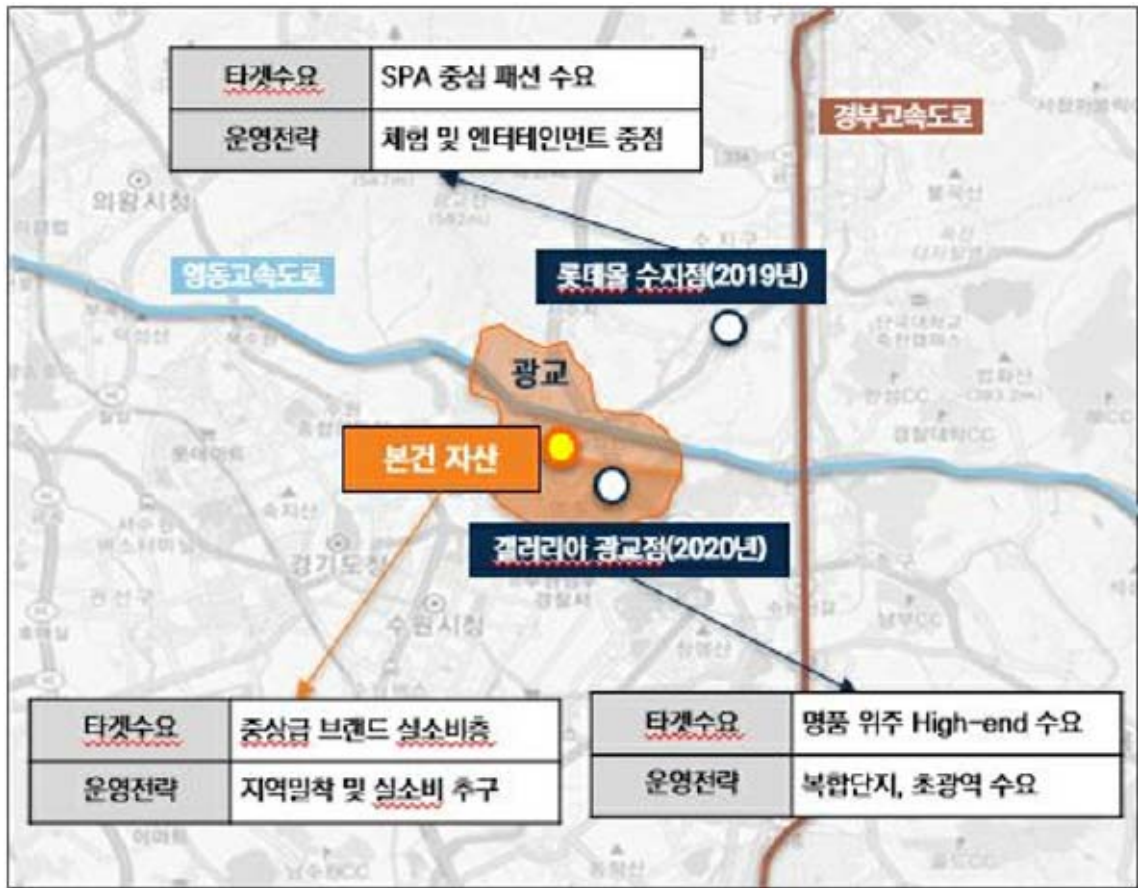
| 타겟수요 | SPA 중심 패션 수요 |
|---|---|
| 운영전략 | 체험 및 엔터테인먼트 중점 |

경부고속도로

의왕시청

영동고속도로

롯데몰 수지점(2019년)

광교

본건 자산

갤러리아 광교점(2020년)

경기도청

수원시청

| 타겟수요 | 중상급 브랜드 실소비층 |
|---|---|
| 운영전략 | 지역밀착 및 실소비 추구 |

| 타겟수요 | 명품 위주 High-end 수요 |
|---|---|
| 운영전략 | 복합단지, 초광역 수요 |